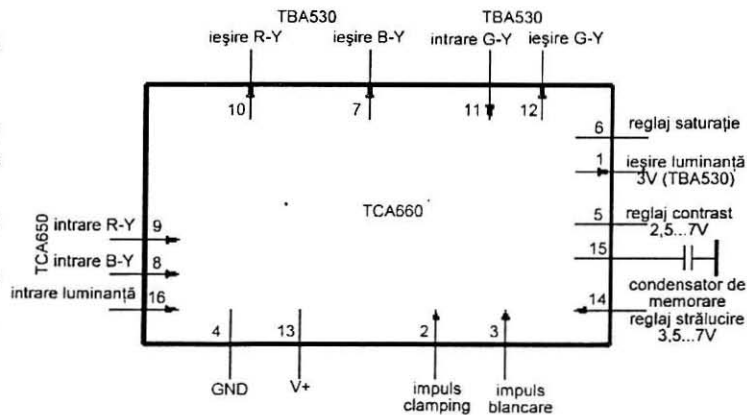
TBA530
ieşire R-Y
ieşire B-Y
TBA530
intrare G-Y
ieşire G-Y

10
7
11
12

6
reglaj saturaţie

1
ieşire luminanţă
3V (TBA530)

TCA660

5
reglaj contrast
2,5...7V

15

condensator de
memorare

14
reglaj strălucire
3,5...7V

TCA650
intrare R-Y
9
intrare B-Y
8
intrare luminanţă
16

4
13
2
3

GND
V+
impuls
clamping
impuls
blancare